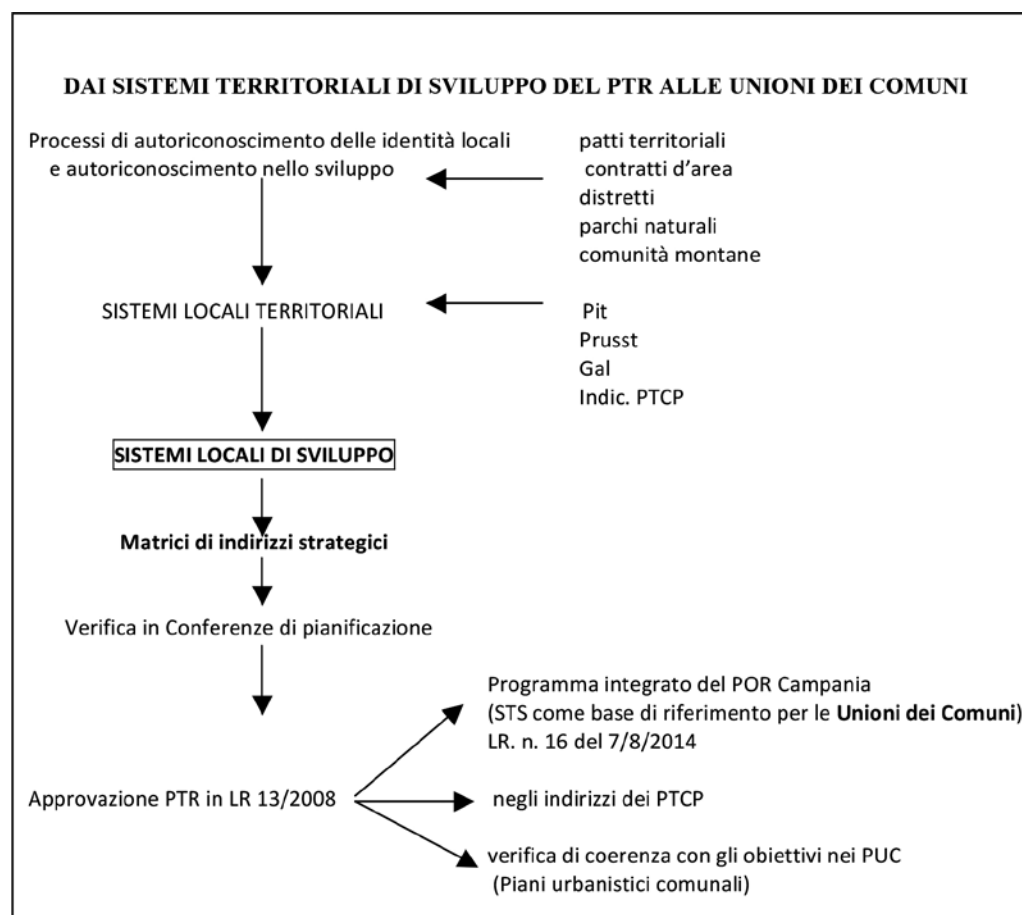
DAI SISTEMI TERRITORIALI DI SVILUPPO DEL PTR ALLE UNIONI DEI COMUNI

Processi di autoriconoscimento delle identità locali e autoriconoscimento nello sviluppo

patti territoriali
contratti d'area
distretti
parchi naturali
comunità montane

SISTEMI LOCALI TERRITORIALI

Pit
Prusst
Gal
Indic. PTCP

SISTEMI LOCALI DI SVILUPPO

**Matrici di indirizzi strategici**

Verifica in Conferenze di pianificazione

Approvazione PTR in LR 13/2008

Programma integrato del POR Campania
(STS come base di riferimento per le **Unioni dei Comuni**)
LR. n. 16 del 7/8/2014

negli indirizzi dei PTCP

verifica di coerenza con gli obiettivi nei PUC
(Piani urbanistici comunali)